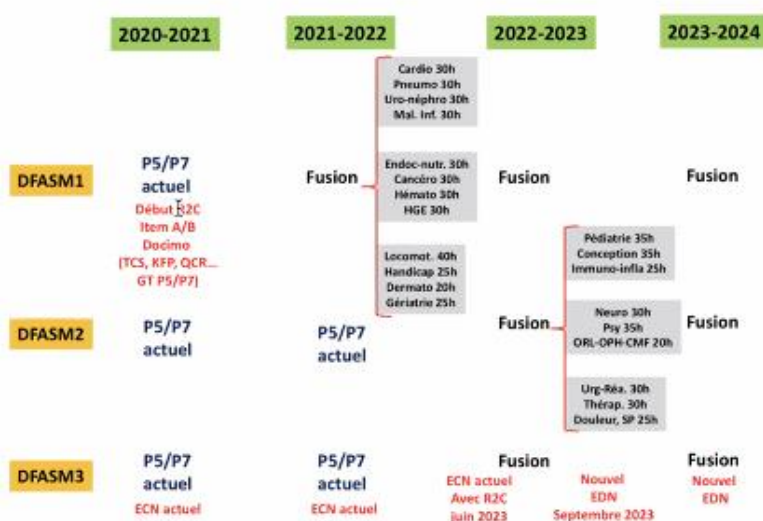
2020-2021

2021-2022

2022-2023

2023-2024

DFASM1

P5/P7 actuel

Début R2C
Item A/B
Docimo
(TCS, KFP, QCR...
GT P5/P7)

Fusion

Cardio 30h
Pneumo 30h
Uro-néphro 30h
Mal. Inf. 30h

Endoc-nutr. 30h
Cancéro 30h
Hémato 30h
HGE 30h

Locomot. 40h
Handicap 25h
Dermato 20h
Gériatrie 25h

Fusion

Fusion

DFASM2

P5/P7 actuel

P5/P7 actuel

Fusion

Pédiatrie 35h
Conception 35h
Immuno-infla 25h

Neuro 30h
Psy 35h
ORL-OPH-CMF 20h

Urg-Réa. 30h
Thérap. 30h
Douleur, SP 25h

Fusion

DFASM3

P5/P7 actuel

ECN actuel

P5/P7 actuel

ECN actuel

Fusion

ECN actuel
Avec R2C
Juin 2023

Nouvel
EDN
Septembre 2023

Fusion

Nouvel
EDN